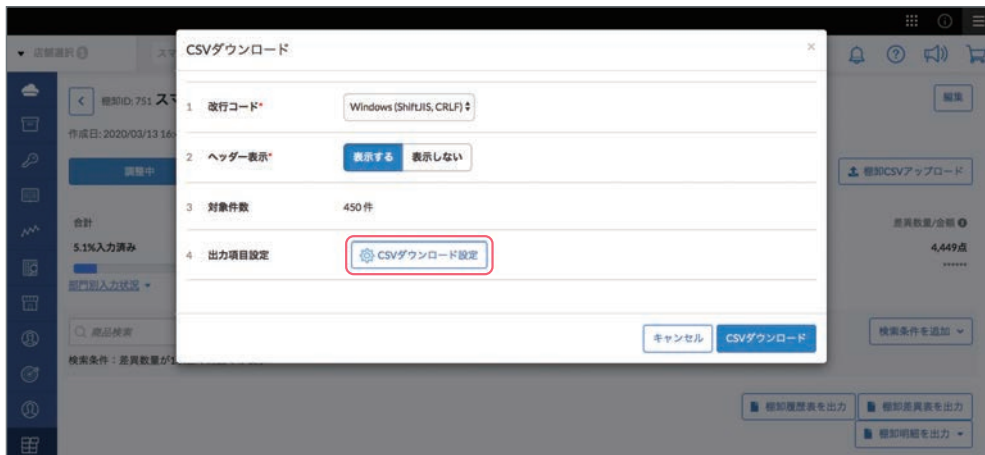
CSVダウンロード

×

1 改行コード*

Windows (ShiftJIS, CRLF)

2 ヘッダー表示*

表示する

表示しない

3 対象件数

450件

4 出力項目設定

CSVダウンロード設定

キャンセル

CSVダウンロード

店舗選択

棚卸ID: 751 ス

作成日: 2020/03/13 16:

調整中

合計

5.1%入力済み

部門別入力状況

商品検索

検索条件：差異数量が

編集

棚卸CSVアップロード

差異数量/金額

4,449点

検索条件を追加

棚卸履歴表を出力

棚卸差異表を出力

棚卸明細を出力